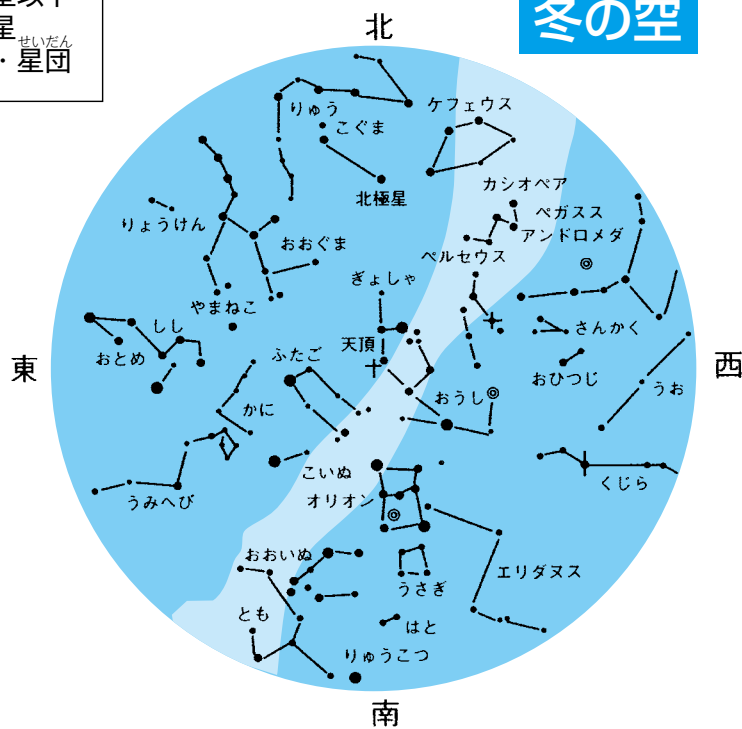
星以下
星
せいだん
・星団

冬の空

北
南
東
西

りゅう
こぐま
ケフェウス
北極星
カシオペア
ペガスス
アンドロメダ
りょうけん
おおぐま
ペルセウス
ぎょしゃ
やまねこ
しし
さんかく
おとめ
天頂
ふたご
おひつじ
うお
かに
おうし
こいぬ
くじら
うみへび
オリオン
おおいぬ
エリダヌス
うさぎ
とも
はと
りゅうこつ